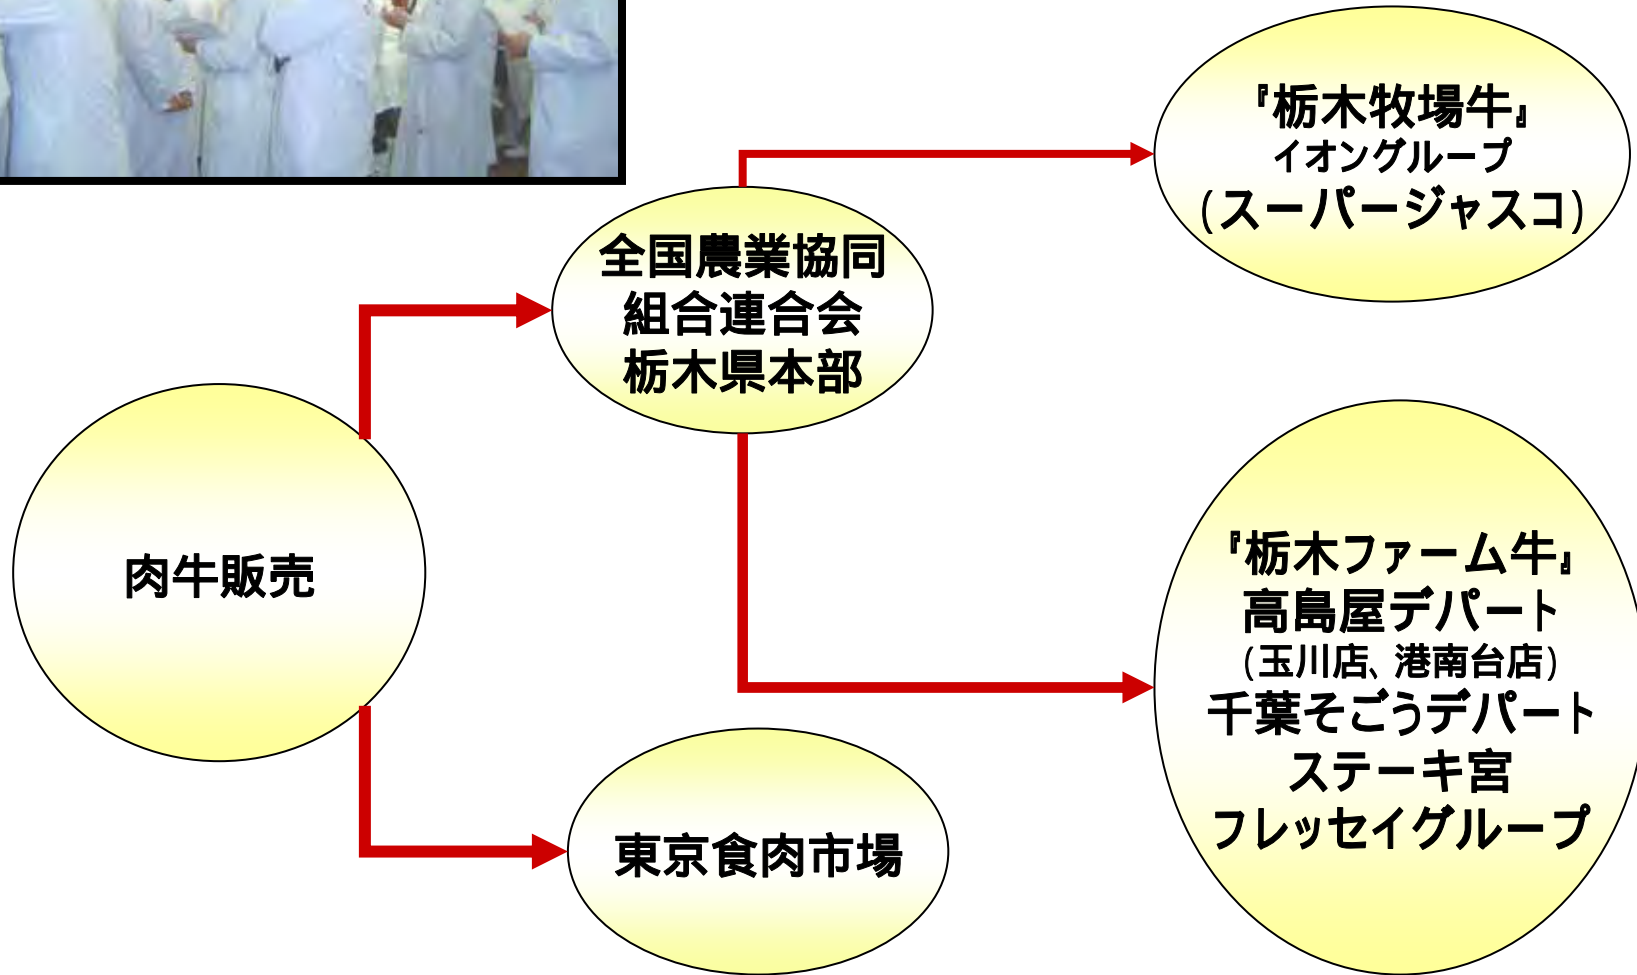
肉牛販売

全国農業協同組合連合会栃木県本部

東京食肉市場

『栃木牧場牛』
イオングループ
(スーパージャスコ)

『栃木ファーム牛』
高島屋デパート
(玉川店、港南台店)
千葉そごうデパート
ステーキ宮
フレッセイグループ